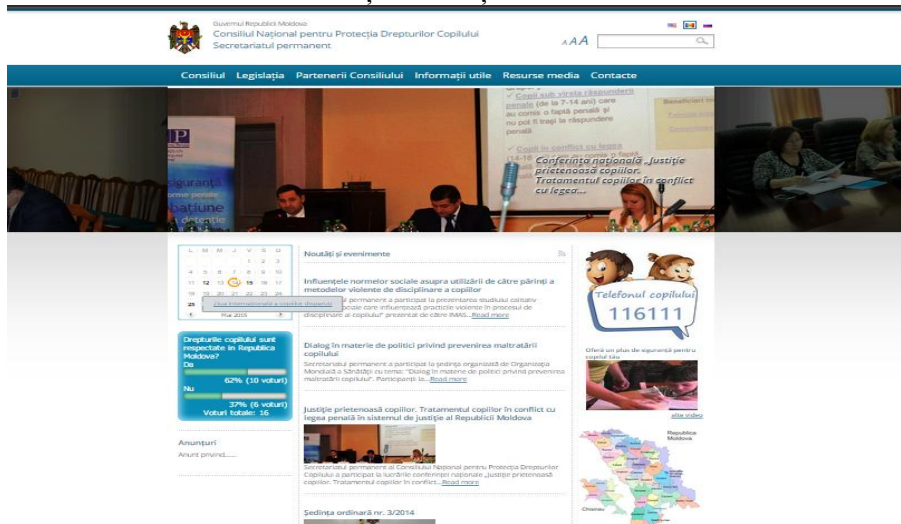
Guvernul Republicii Moldova
Consiliul Național pentru Protecția Drepturilor Copilului
Secretariatul permanent

A A A

Consiliul Legislația Partenerii Consiliului Informații utile Resurse media Contacte

Copiii sub vârsta răspunderii penale (de la 7-14 ani) care au comis o faptă penală și nu pot fi trași la răspundere penală

Copiii în conflict cu legea

Conferința națională „Justiție prietenoasă copiilor. Tratamentul copiilor în conflict cu legea...

L M M J V S D
1 2 3
4 5 6 7 8 9 10
11 12 13 14 15 16 17
18 19 20 21 22 23 24
25
Mai 2015

Ziua Internațională a copiilor dispăruți

Drepturile copilului sunt respectate în Republica Moldova?
Da
62% (10 voturi)
Nu
37% (6 voturi)
Voturi totale: 16

Anunțuri
Anunț privind......

Noutăți și evenimente

Influențele normelor sociale asupra utilizării de către părinți a metodelor violente de disciplinare a copiilor
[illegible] permanent a participat la prezentarea studiului calitativ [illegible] sociale care influențează practicile violente în procesul de disciplinare al copilului" prezentat de către IMAS...Read more

Dialog în materie de politici privind prevenirea maltratării copilului
Secretariatul permanent a participat la ședința organizată de Organizația Mondială a Sănătății cu tema: "Dialog în materie de politici privind prevenirea maltratării copilului". Participanții la...Read more

Justiție prietenoasă copiilor. Tratamentul copiilor în conflict cu legea penală în sistemul de justiție al Republicii Moldova
Secretariatul permanent al Consiliului Național pentru Protecția Drepturilor Copilului a participat la lucrările conferinței naționale „Justiție prietenoasă copiilor. Tratamentul copiilor în conflict...Read more

Ședința ordinară nr. 3/2014

Telefonul copilului
116111

Oferă un plus de siguranță pentru copilul tău

alte video

Republica Moldova
Chișinău